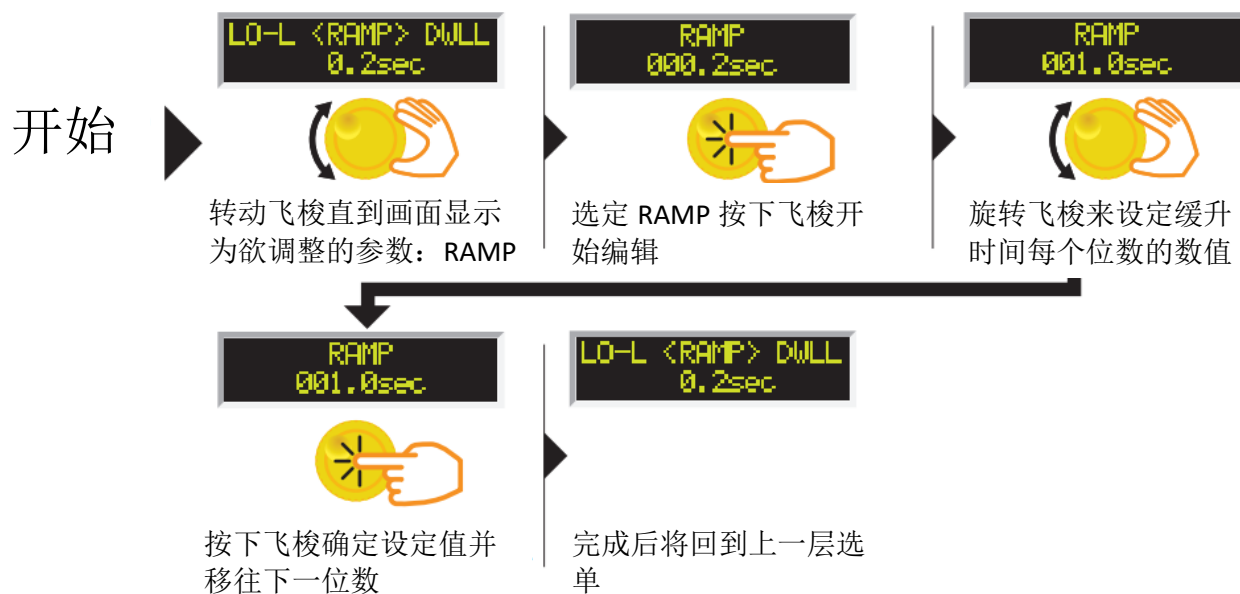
开始

LO-L <RAMP> DWLL
0.2sec

转动飞梭直到画面显示为欲调整的参数：RAMP

RAMP
000.2sec

选定 RAMP 按下飞梭开始编辑

RAMP
001.0sec

旋转飞梭来设定缓升时间每个位数的数值

RAMP
001.0sec

按下飞梭确定设定值并移往下一位数

LO-L <RAMP> DWLL
0.2sec

完成后将回到上一层选单